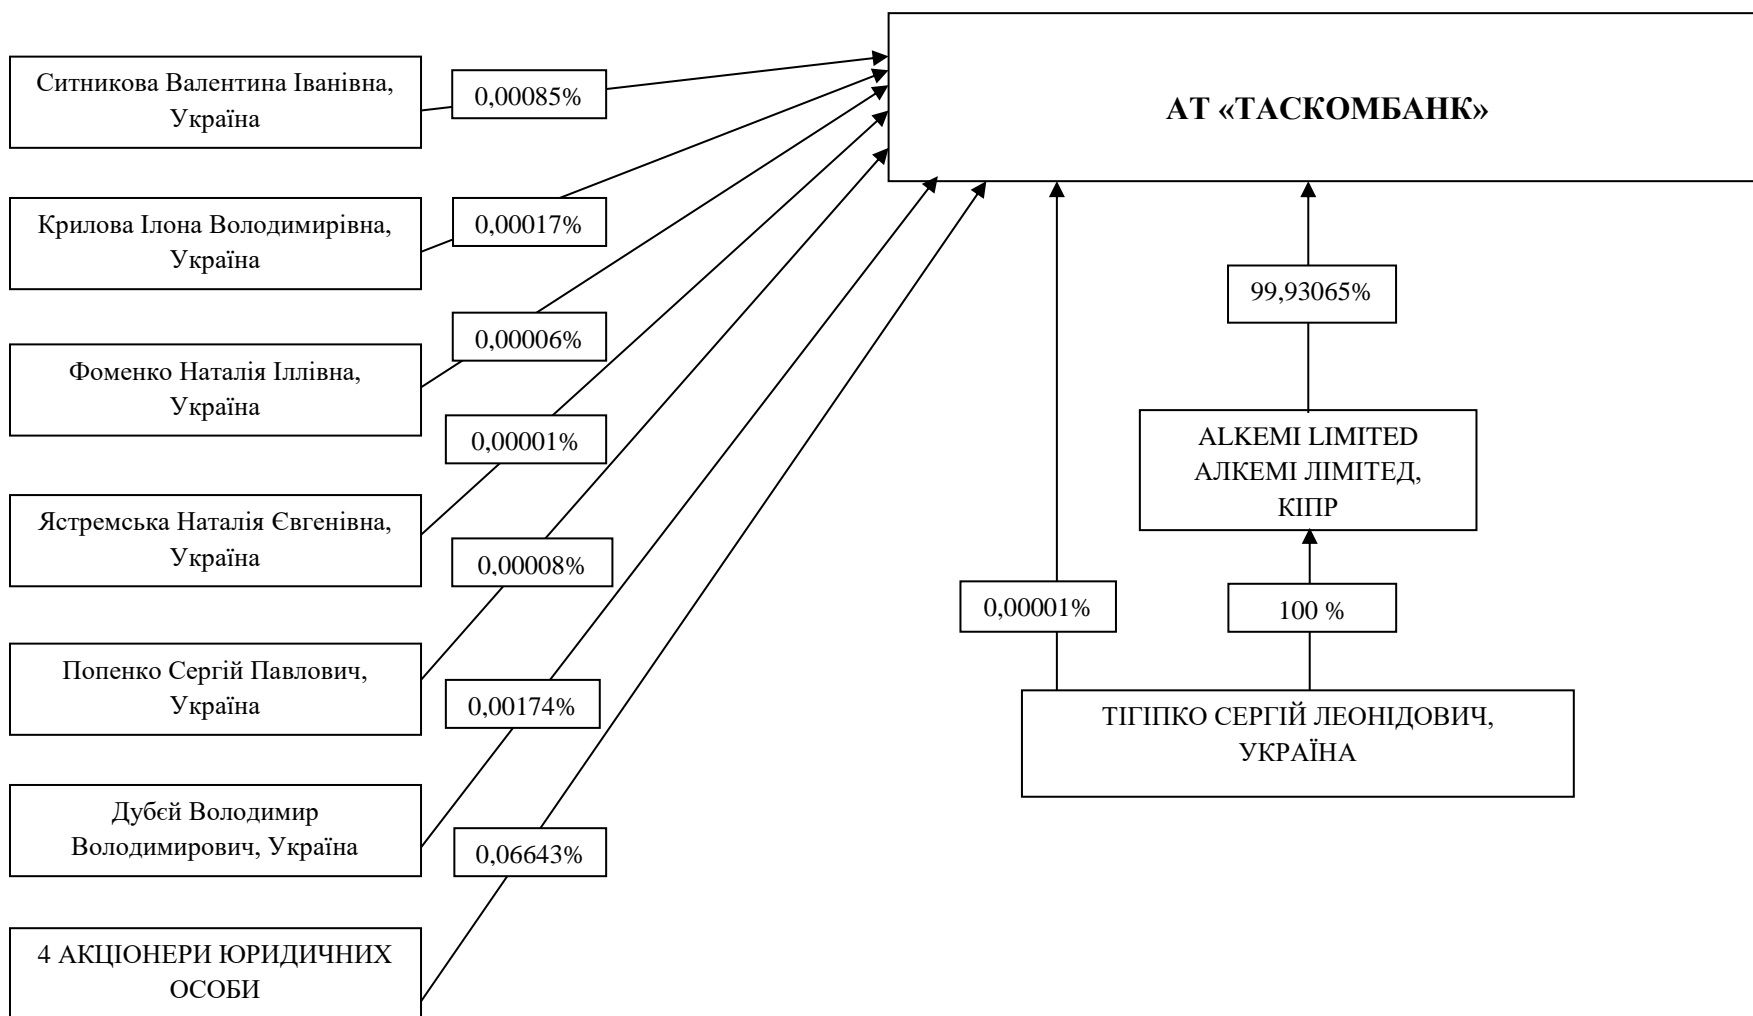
АТ «ТАСКОМБАНК»

Ситникова Валентина Іванівна, Україна

0,00085%

Крилова Ілона Володимирівна, Україна

0,00017%

0,00006%

Фоменко Наталія Іллівна, Україна

0,00001%

Ястремська Наталія Євгенівна, Україна

0,00008%

Попенко Сергій Павлович, Україна

0,00174%

Дубєй Володимир Володимирович, Україна

0,06643%

4 АКЦІОНЕРИ ЮРИДИЧНИХ ОСОБИ

99,93065%

ALKEMI LIMITED
АЛКЕМІ ЛІМІТЕД, КІПР

0,00001%

100 %

ТІГІПКО СЕРГІЙ ЛЕОНІДОВИЧ, УКРАЇНА